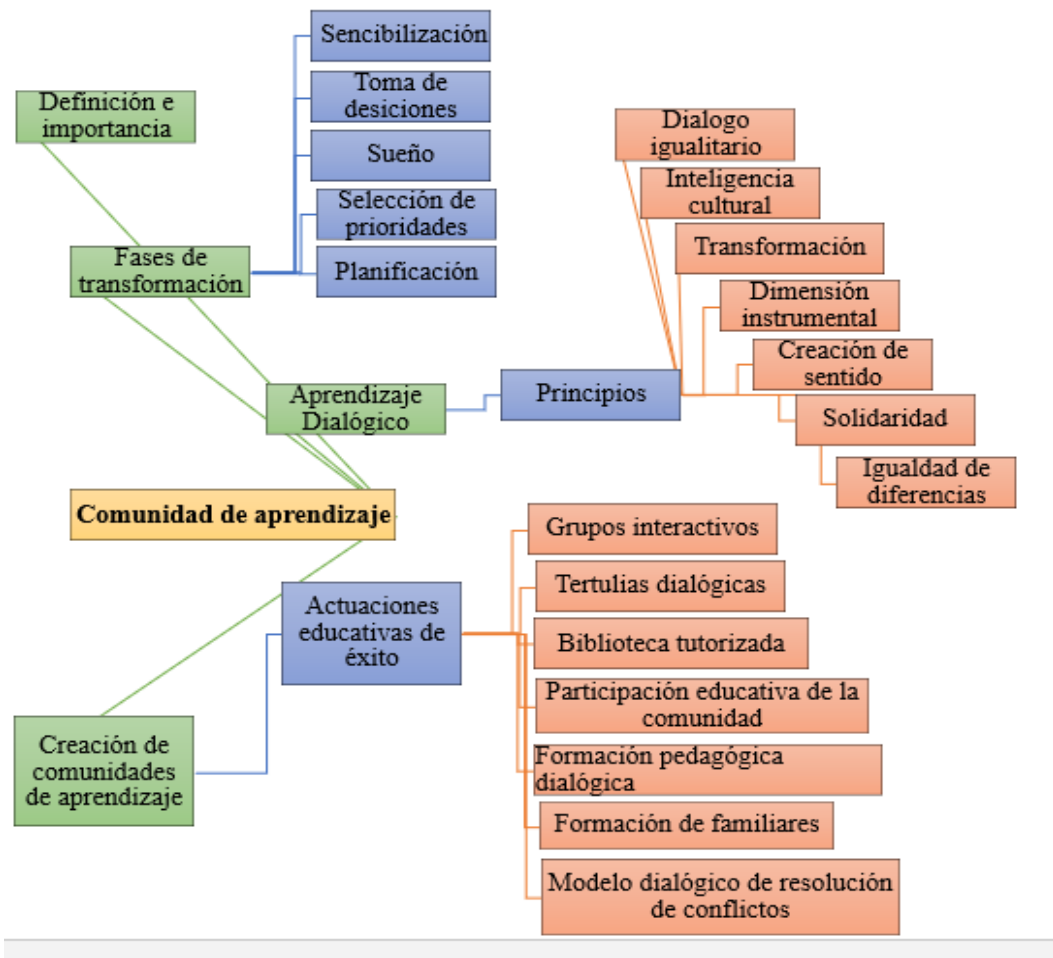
Sencibilización

Toma de desiciones

Sueño

Selección de prioridades

Planificación

Definición e importancia

Fases de transformación

Dialogo igualitario

Inteligencia cultural

Transformación

Dimensión instrumental

Creación de sentido

Solidaridad

Igualdad de diferencias

Aprendizaje Dialógico

Principios

Comunidad de aprendizaje

Grupos interactivos

Tertulias dialógicas

Biblioteca tutorizada

Participación educativa de la comunidad

Formación pedagógica dialógica

Formación de familiares

Modelo dialógico de resolución de conflictos

Actuaciones educativas de éxito

Creación de comunidades de aprendizaje